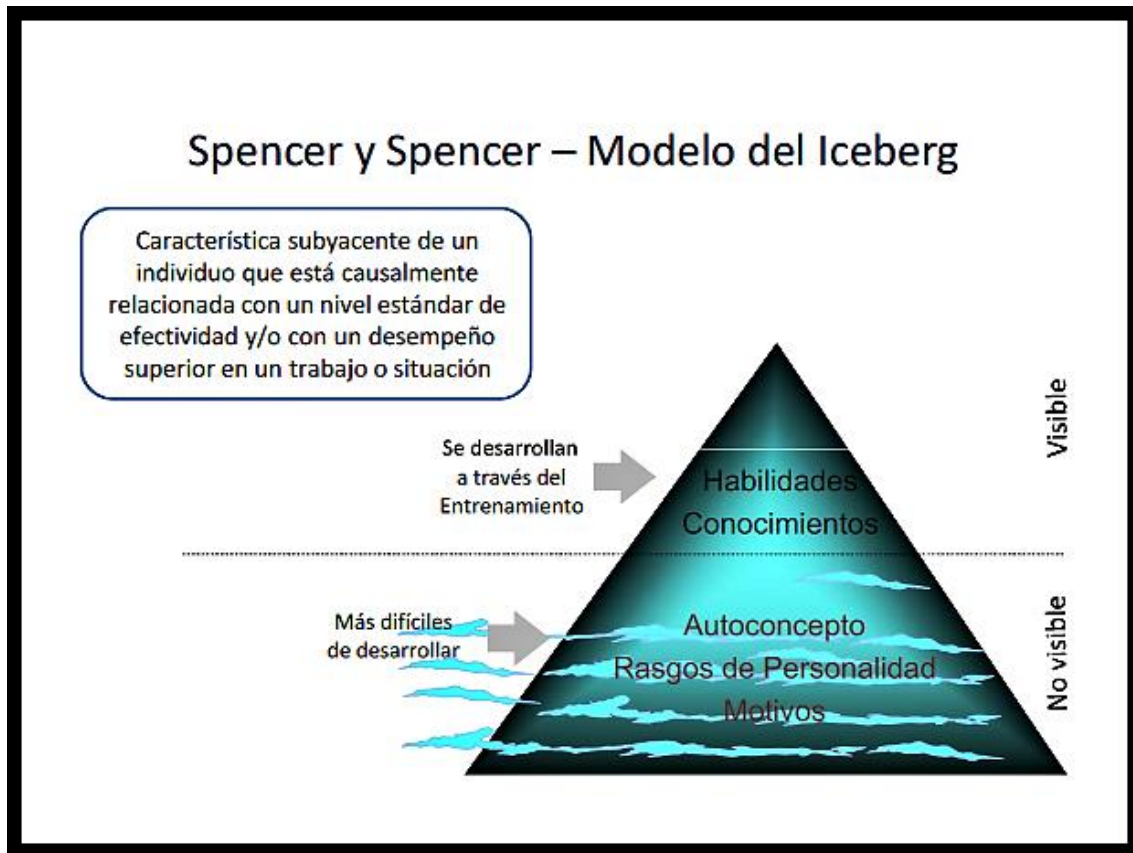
Spencer y Spencer – Modelo del Iceberg

Característica subyacente de un individuo que está causalmente relacionada con un nivel estándar de efectividad y/o con un desempeño superior en un trabajo o situación

Se desarrollan a través del Entrenamiento

Habilidades
Conocimientos

Visible

Más difíciles de desarrollar

Autoconcepto
Rasgos de Personalidad
Motivos

No visible